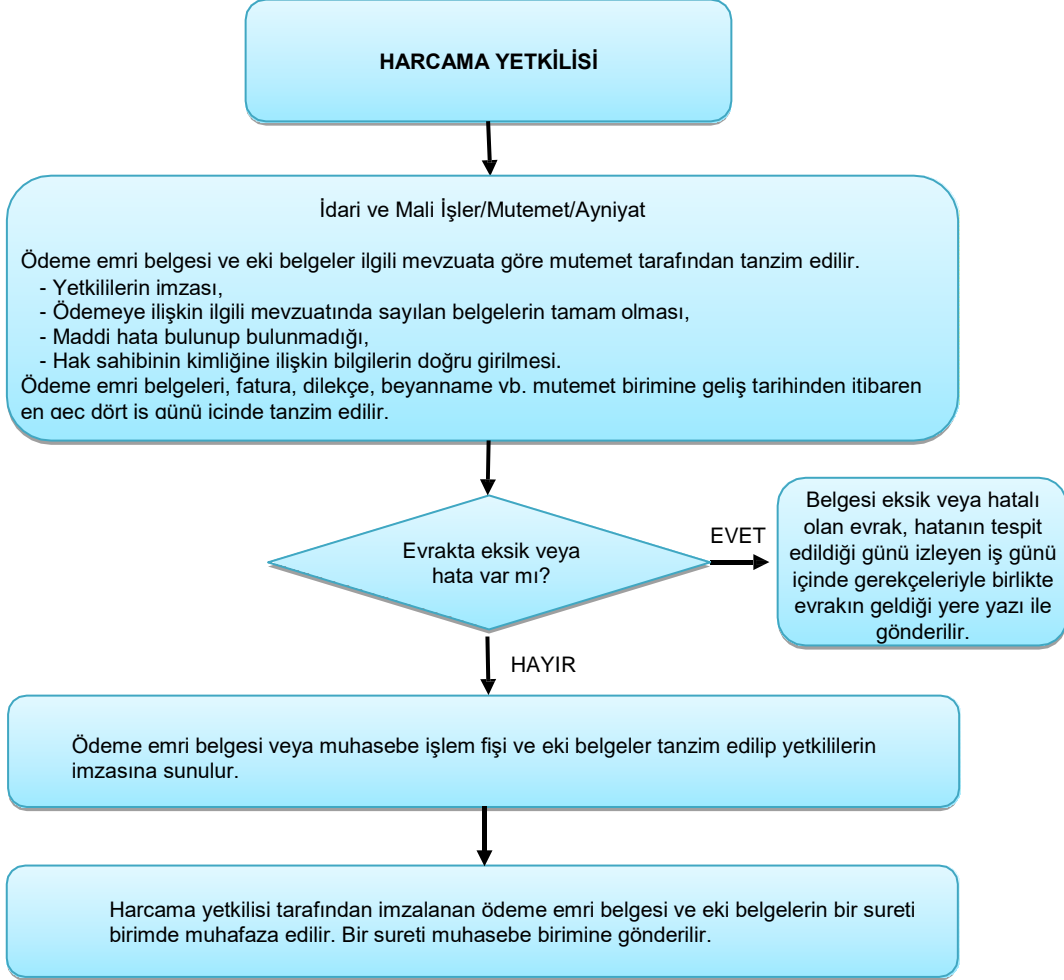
HARCAMA YETKİLİSİ

İdari ve Mali İşler/Mutemet/Ayniyat

Ödeme emri belgesi ve eki belgeler ilgili mevzuata göre mutemet tarafından tanzim edilir.
- Yetkililerin imzası,
- Ödemeye ilişkin ilgili mevzuatında sayılan belgelerin tamam olması,
- Maddi hata bulunup bulunmadığı,
- Hak sahibinin kimliğine ilişkin bilgilerin doğru girilmesi.
Ödeme emri belgeleri, fatura, dilekçe, beyanname vb. mutemet birimine geliş tarihinden itibaren en geç dört iş günü içinde tanzim edilir.

Evrakta eksik veya hata var mı?

EVET

Belgesi eksik veya hatalı olan evrak, hatanın tespit edildiği günü izleyen iş günü içinde gerekçeleriyle birlikte evrakın geldiği yere yazı ile gönderilir.

HAYIR

Ödeme emri belgesi veya muhasebe işlem fişi ve eki belgeler tanzim edilip yetkililerin imzasına sunulur.

Harcama yetkilisi tarafından imzalanan ödeme emri belgesi ve eki belgelerin bir sureti birimde muhafaza edilir. Bir sureti muhasebe birimine gönderilir.